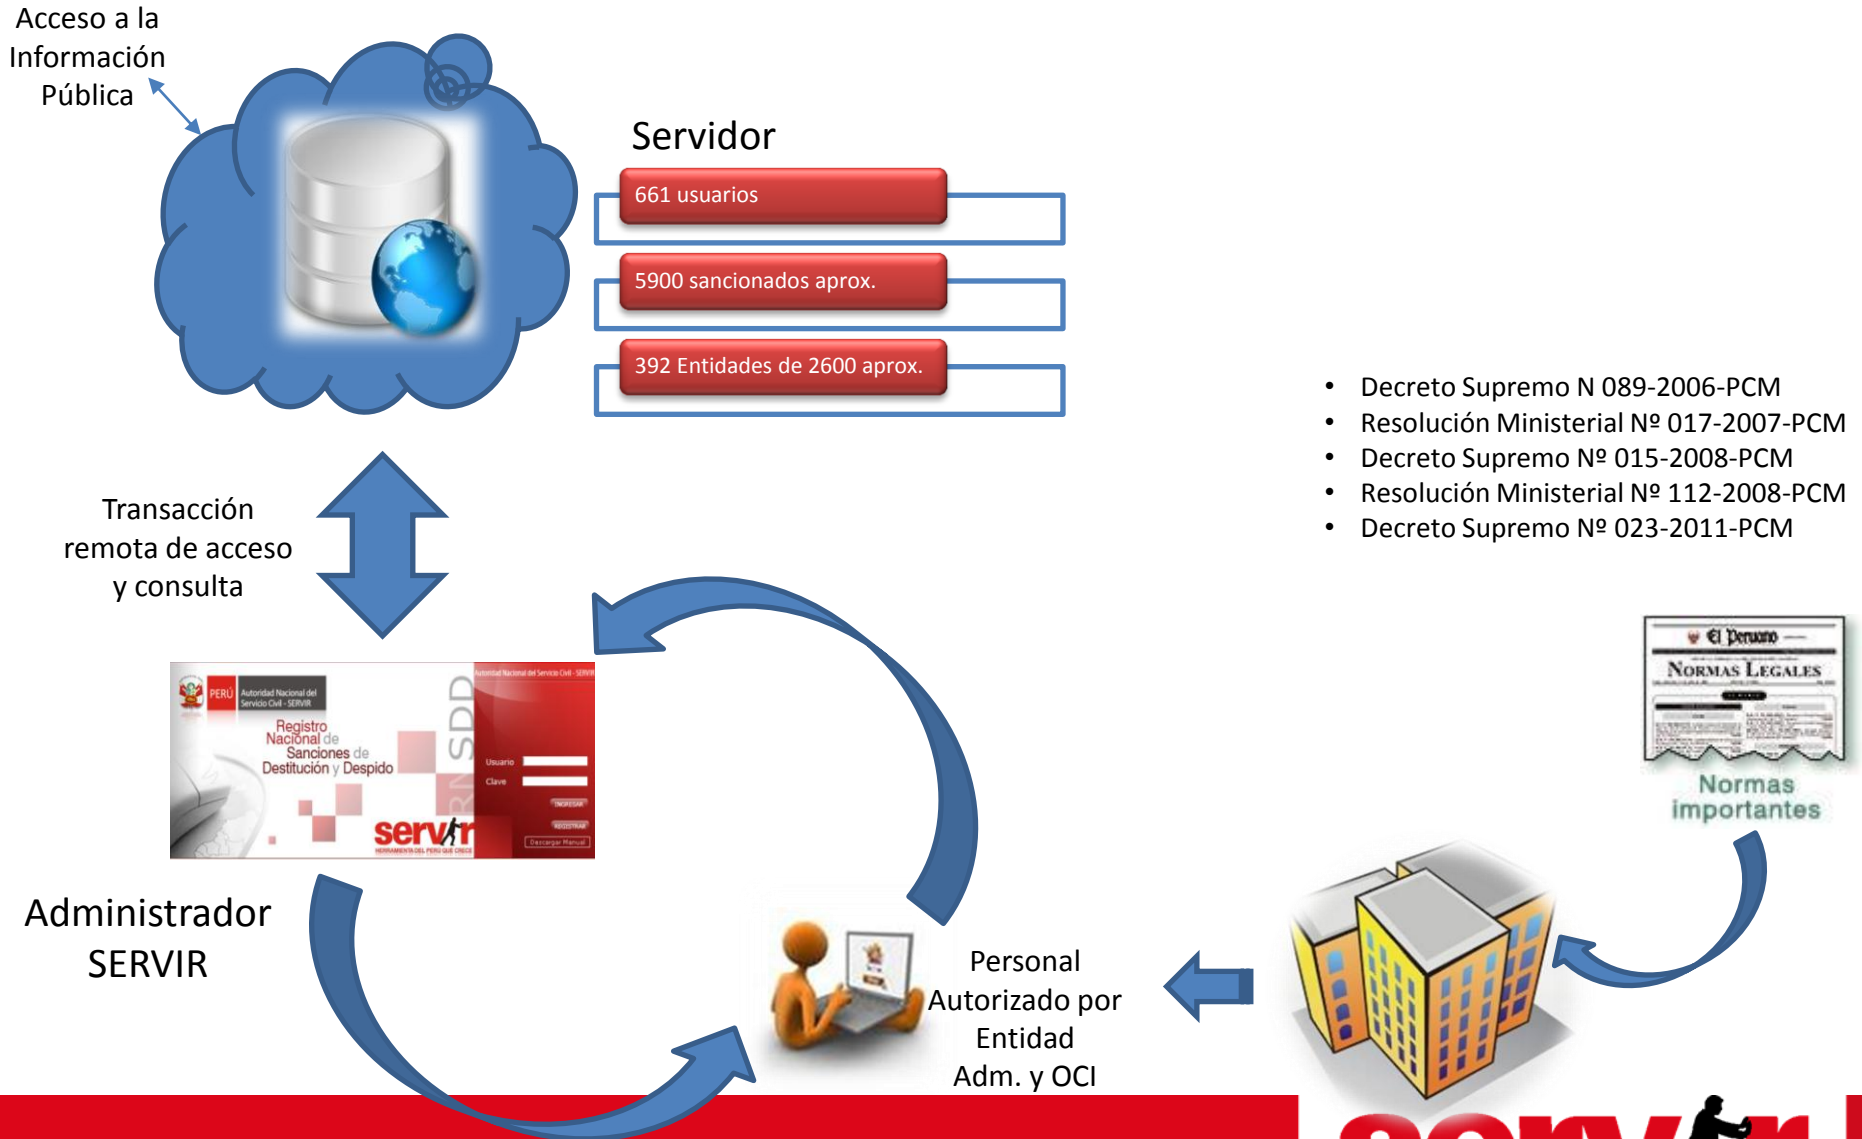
Acceso a la Información Pública

Servidor

661 usuarios

5900 sancionados aprox.

392 Entidades de 2600 aprox.

- Decreto Supremo N 089-2006-PCM
- Resolución Ministerial Nº 017-2007-PCM
- Decreto Supremo Nº 015-2008-PCM
- Resolución Ministerial Nº 112-2008-PCM
- Decreto Supremo Nº 023-2011-PCM

Transacción remota de acceso y consulta

PERÚ Autoridad Nacional del Servicio Civil - SERVIR

Registro Nacional de Sanciones de Destitución y Despido

RNSDD

Autoridad Nacional del Servicio Civil - SERVIR

Usuario

Clave

INGRESAR

REGISTRAR

Descargar Manual

servir

HERRAMIENTA DEL PERÚ QUE CRECE

El Peruano

NORMAS LEGALES

Normas importantes

Administrador SERVIR

Personal Autorizado por Entidad Adm. y OCI